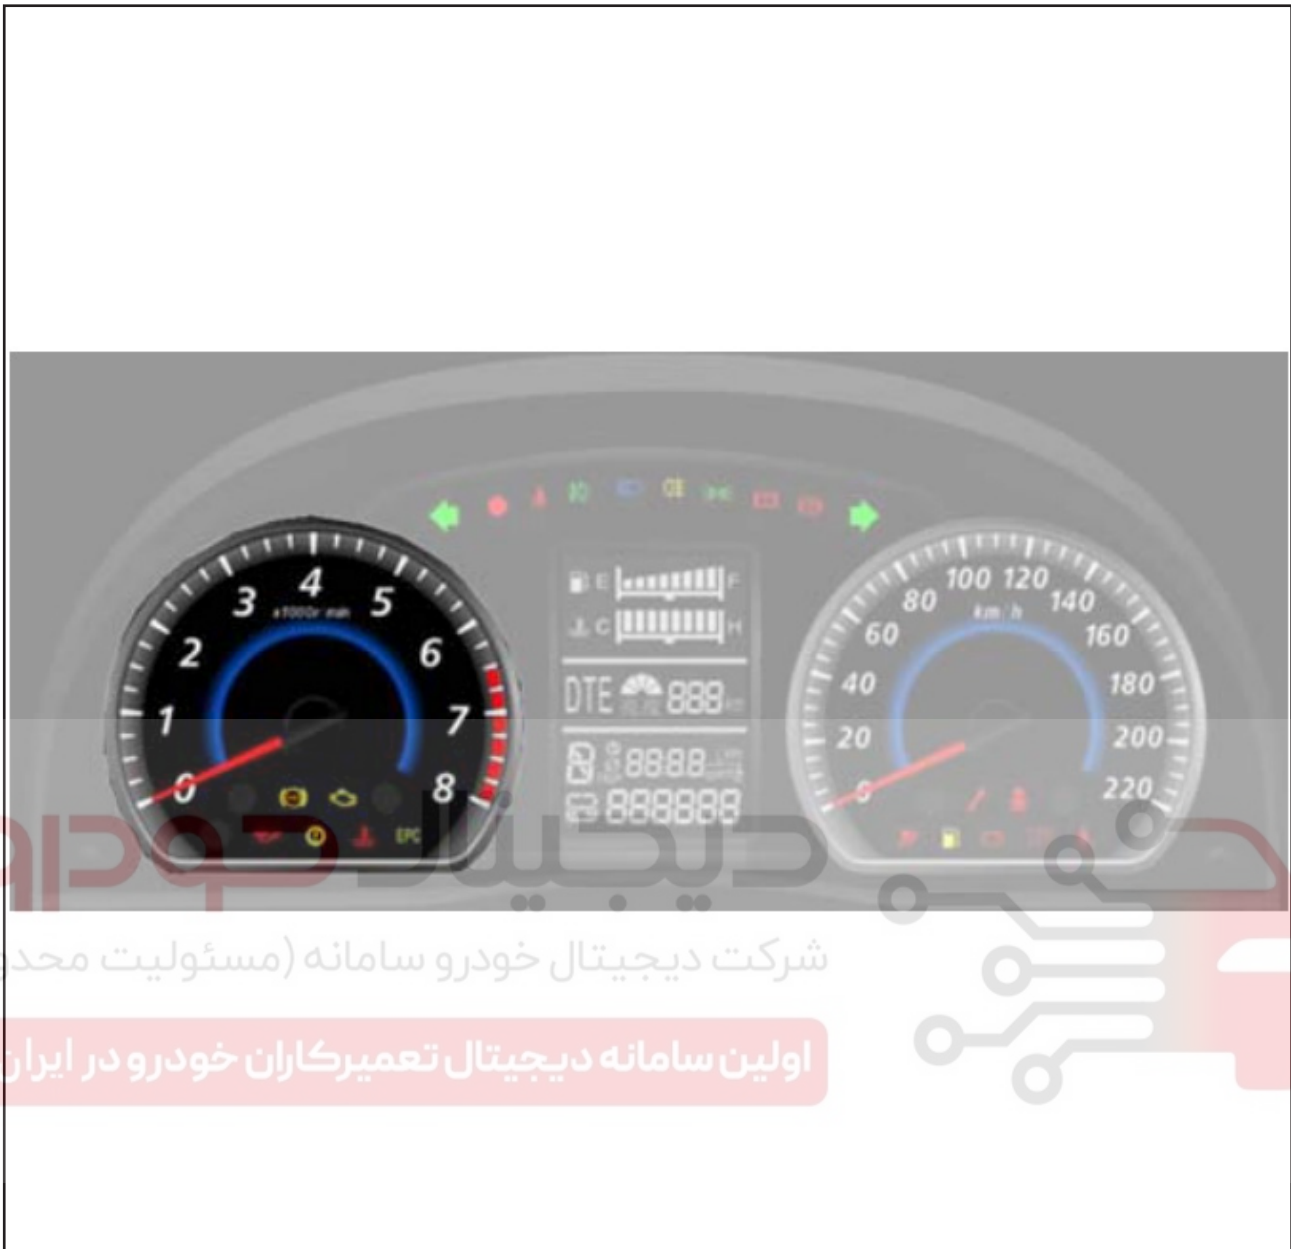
4
3
5
x1000r/min
2
6
1
7
0
8
EPC

E
F
C
H
DTE
888
8888
888888

100 120
80
140
60
km/h
160
40
180
20
200
0
220

دیجیتال خودرو
شرکت دیجیتال خودرو سامانه (مسئولیت محدو
اولین سامانه دیجیتال تعمیرکاران خودرو در ایران